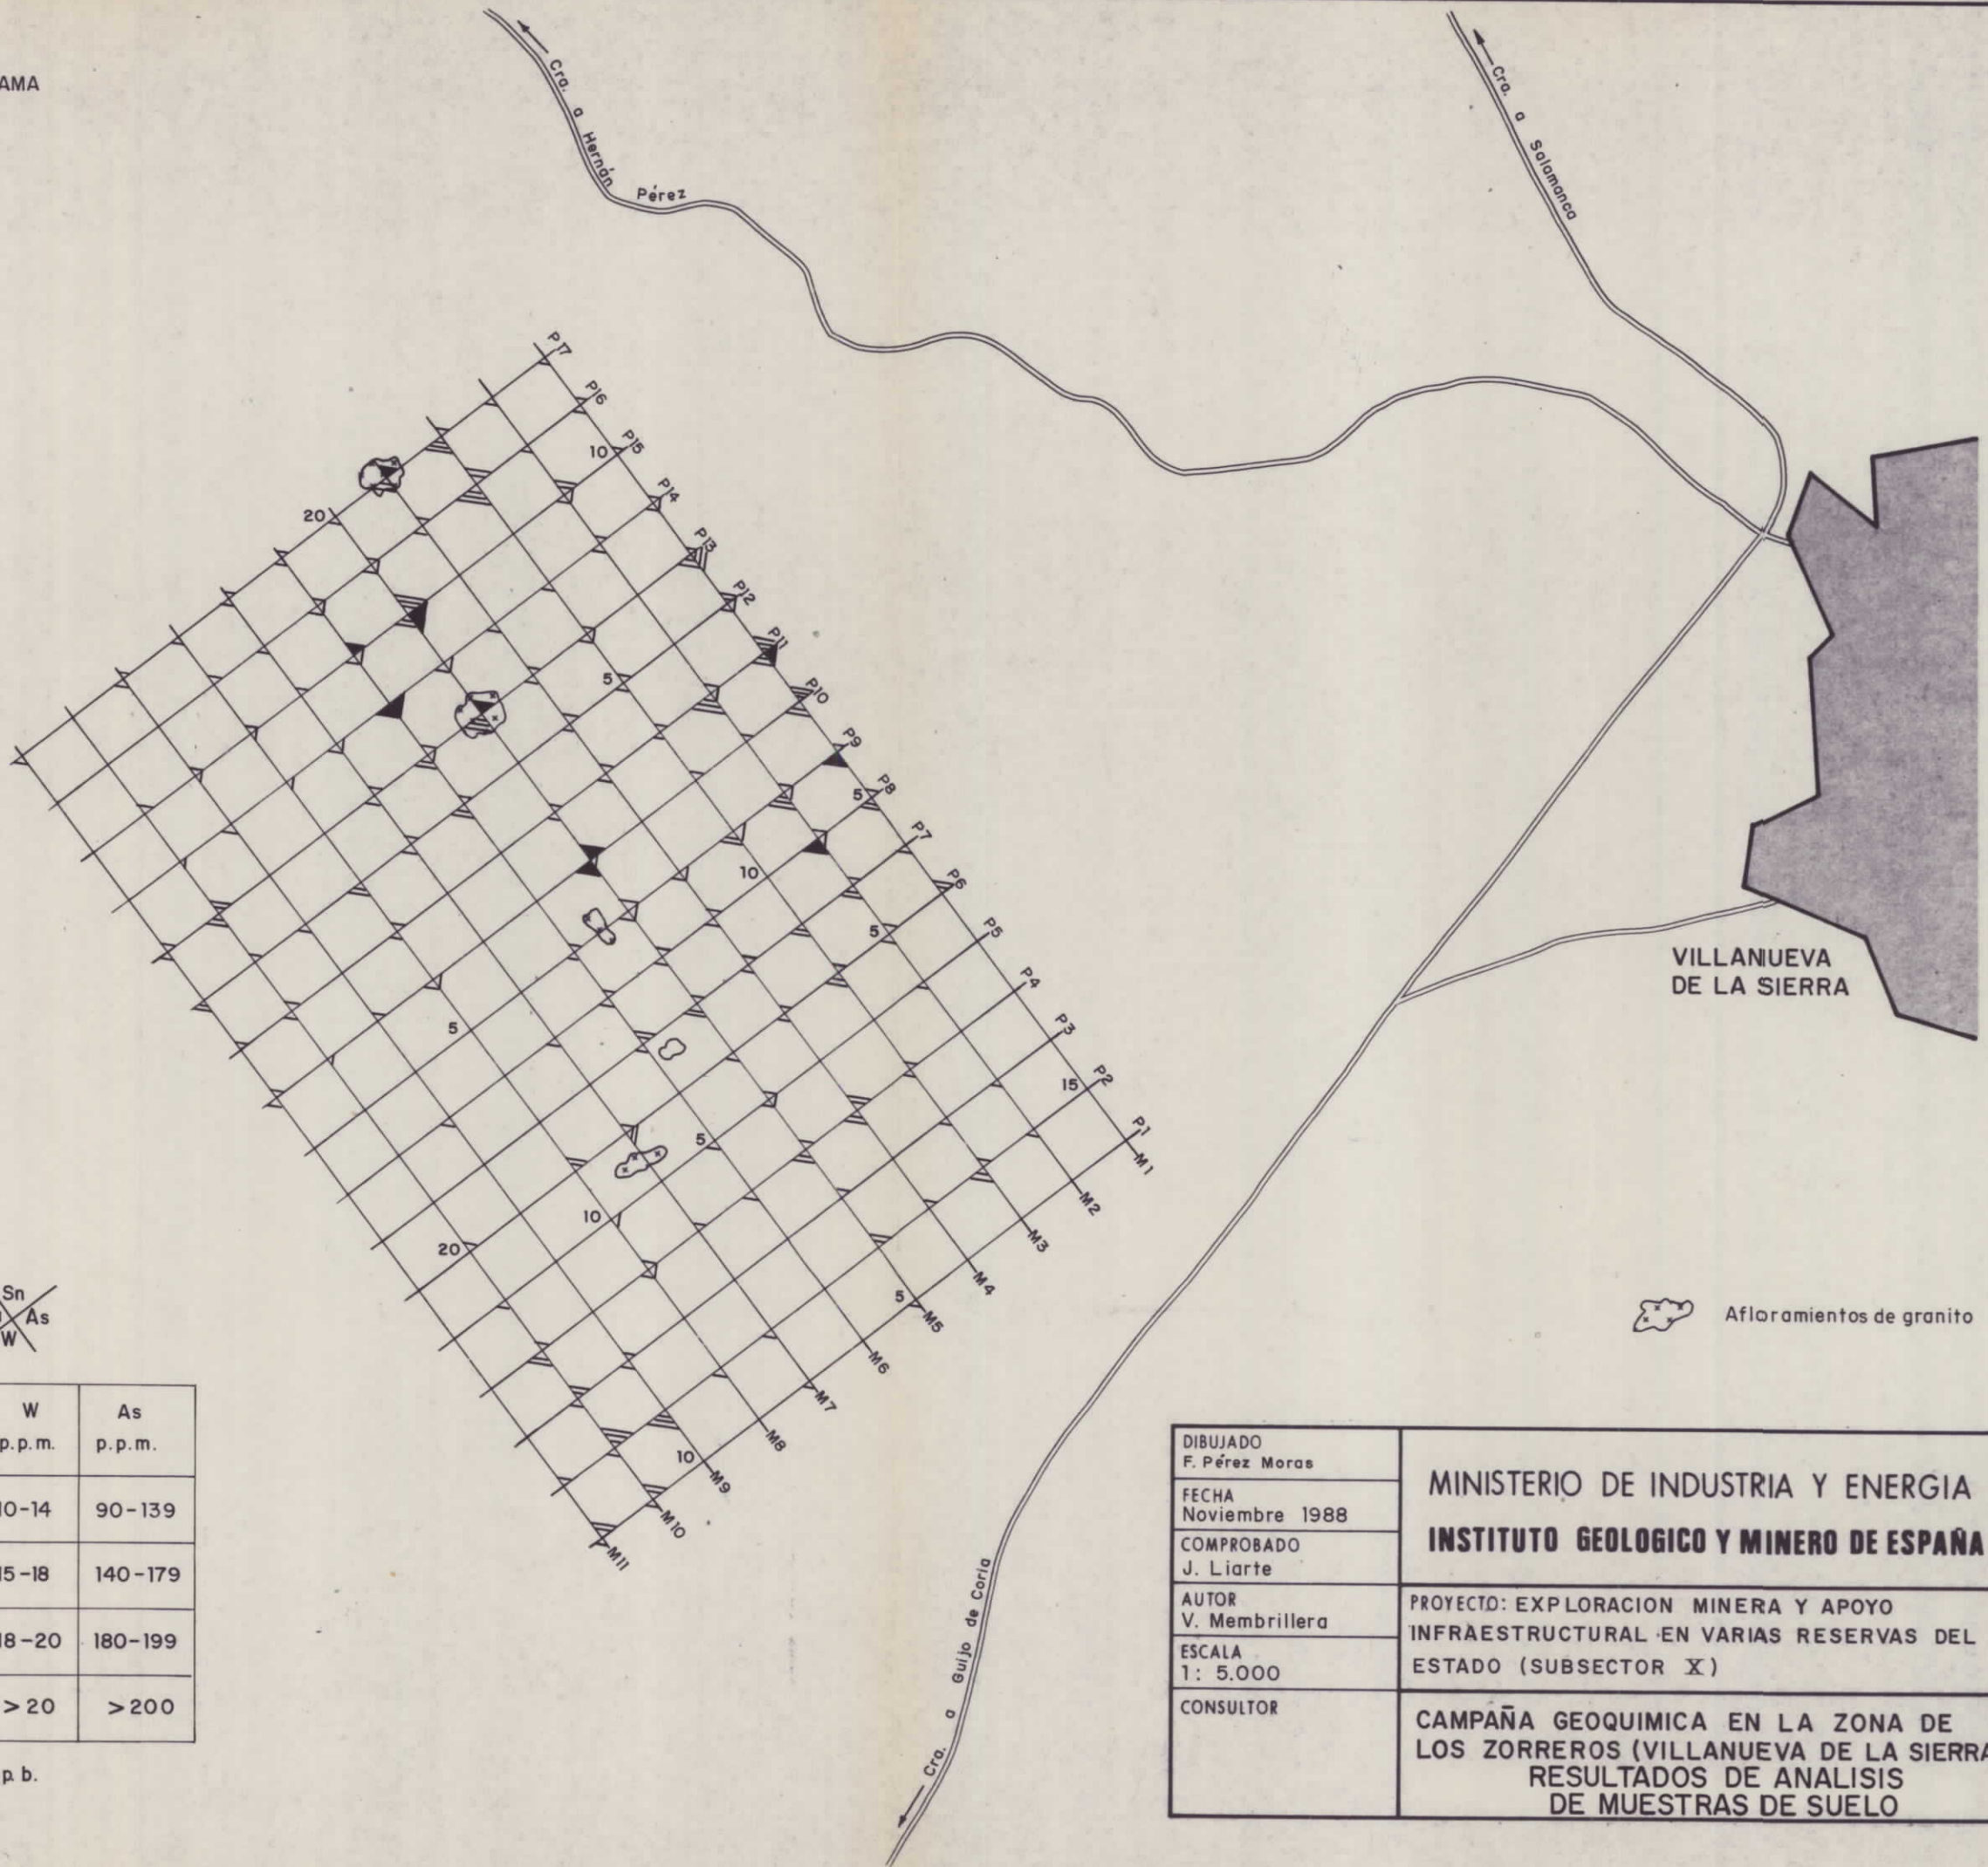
AMA

Cra. a Hernán Pérez

Cra. a Solamanca

P17
P16
P15
P14
P13
P12
P11
P10
P9
P8
P7
P6
P5
P4
P3
P2
P1

M1
M2
M3
M4
M5
M6
M7
M8
M9
M10
M11

10
20
5
5
10
5
5
15
10
20
5
10
5

VILLANUEVA DE LA SIERRA

Afloramientos de granito

Sn
As
W

| W p.p.m. | As p.p.m. |
|---|---|
| 10-14 | 90-139 |
| 15-18 | 140-179 |
| 18-20 | 180-199 |
| >20 | >200 |

p. b.

Cra. a Guijo de Coria

| DIBUJADO F. Pérez Moras | MINISTERIO DE INDUSTRIA Y ENERGIA |
|---|---|
| FECHA Noviembre 1988 | INSTITUTO GEOLOGICO Y MINERO DE ESPAÑA |
| COMPROBADO J. Liarte | |
| AUTOR V. Membrillera | PROYECTO: EXPLORACION MINERA Y APOYO INFRAESTRUCTURAL EN VARIAS RESERVAS DEL ESTADO (SUBSECTOR X) |
| ESCALA 1: 5.000 | |
| CONSULTOR | CAMPAÑA GEOQUIMICA EN LA ZONA DE LOS ZORREROS (VILLANUEVA DE LA SIERRA RESULTADOS DE ANALISIS DE MUESTRAS DE SUELO |